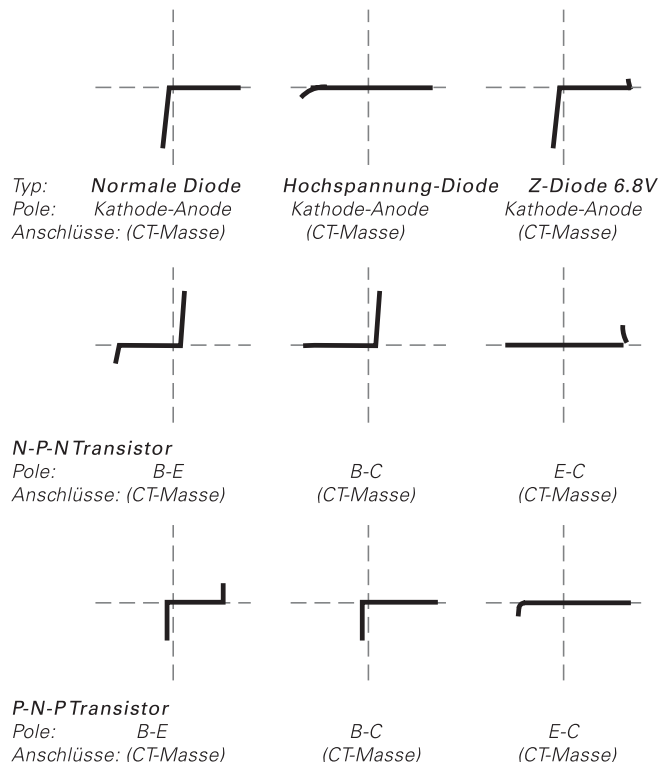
Typ: Normale Diode Hochspannung-Diode Z-Diode 6.8V
Pole: Kathode-Anode Kathode-Anode Kathode-Anode
Anschlüsse: (CT-Masse) (CT-Masse) (CT-Masse)

N-P-N Transistor
Pole: B-E B-C E-C
Anschlüsse: (CT-Masse) (CT-Masse) (CT-Masse)

P-N-P Transistor
Pole: B-E B-C E-C
Anschlüsse: (CT-Masse) (CT-Masse) (CT-Masse)